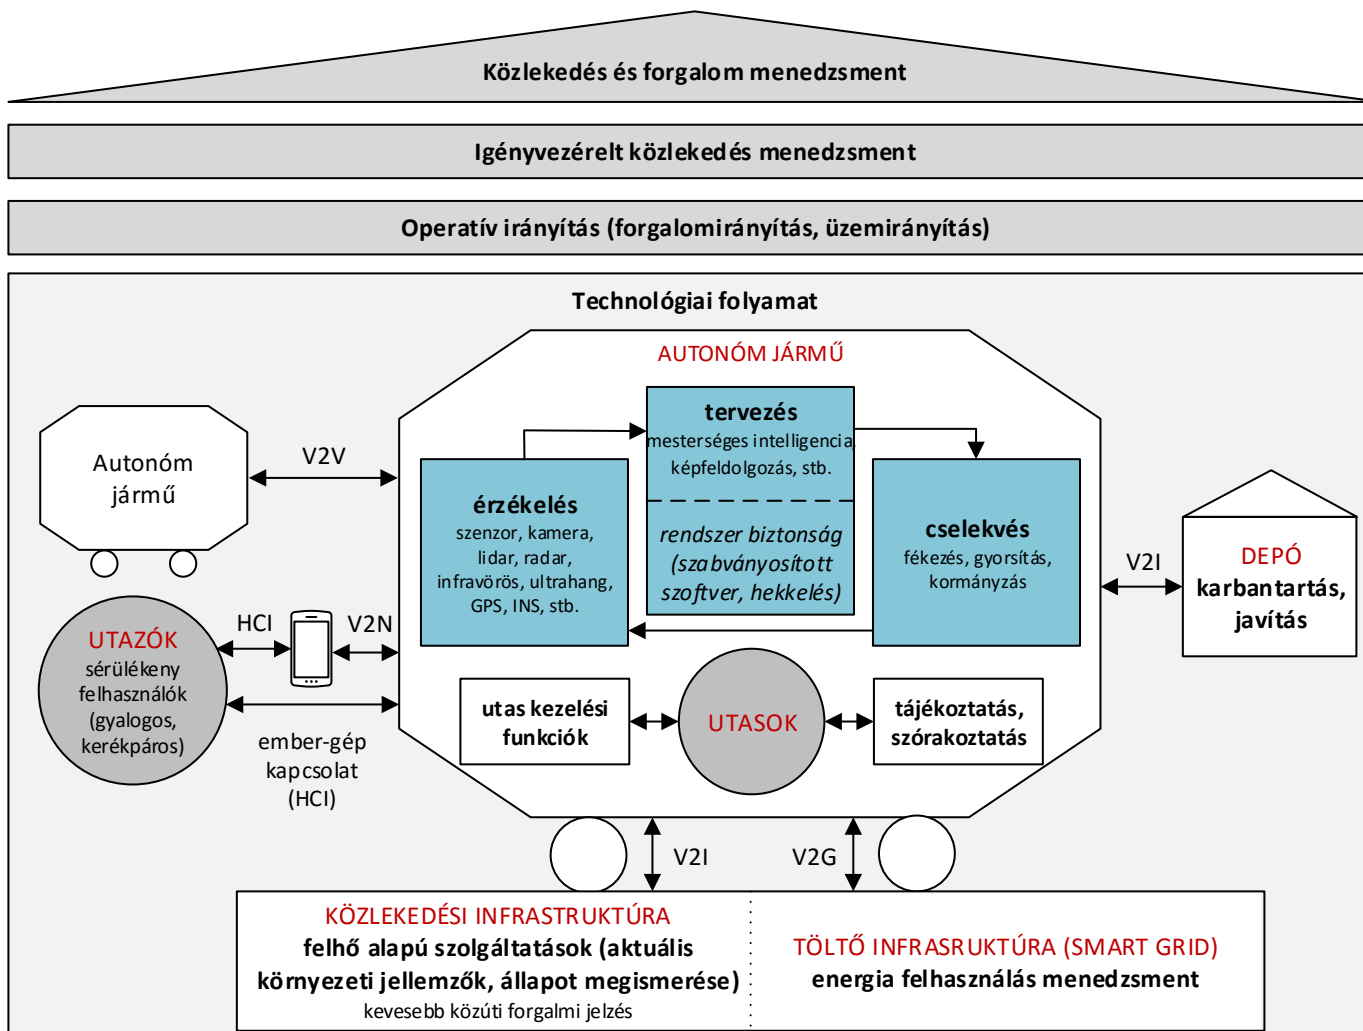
Közlekedés és forgalom menedzsment

Igényvezérelt közlekedés menedzsment

Operatív irányítás (forgalomirányítás, üzemirányítás)

Technológiai folyamat

AUTONÓM JÁRMŰ

tervezés
mesterséges intelligencia, képfeldolgozás, stb.

rendszer biztonság (szabványosított szoftver, hekkelés)

érzékelés
szenzor, kamera, lidar, radar, infravörös, ultrahang, GPS, INS, stb.

cselekvés
fékezés, gyorsítás, kormányzás

Autonóm jármű

V2V

V2I

DEPÓ
karbantartás, javítás

UTAZÓK
sérülékeny felhasználók (gyalogos, kerékpáros)

HCI

V2N

ember-gép kapcsolat (HCI)

utas kezelési funkciók

UTASOK

tájékoztatás, szórakoztatás

V2I

V2G

KÖZLEKEDÉSI INFRASTRUKTÚRA
felhő alapú szolgáltatások (aktuális környezeti jellemzők, állapot megismerése)
kevesebb közúti forgalmi jelzés

TÖLTŐ INFRASRUKTÚRA (SMART GRID)
energia felhasználás menedzsment